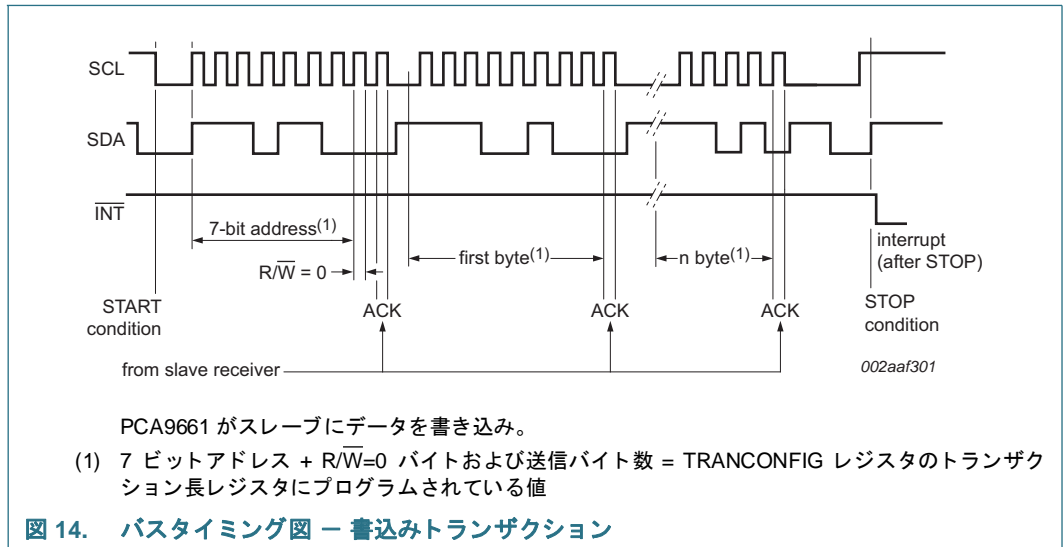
SCL

SDA

$\overline{INT}$

7-bit address$^{(1)}$

R/$\overline{W}$ = 0

first byte$^{(1)}$

n byte$^{(1)}$

interrupt
(after STOP)

START
condition

ACK

ACK

ACK

STOP
condition

from slave receiver

002aaf301

PCA9661 がスレーブにデータを書き込み。

(1) 7 ビットアドレス + R/$\overline{W}$=0 バイトおよび送信バイト数 = TRANCONFIG レジスタのトランザクション長レジスタにプログラムされている値

図 14. バスタイミング図 ― 書込みトランザクション